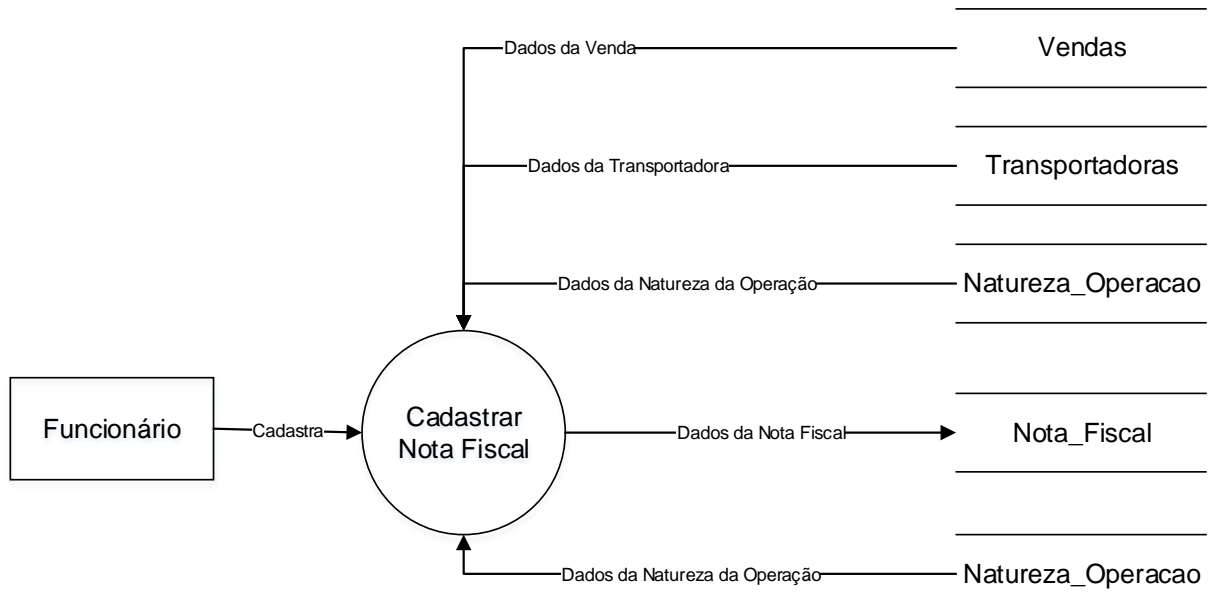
Dados da Venda

Vendas

Dados da Transportadora

Transportadoras

Dados da Natureza da Operação

Natureza_Operacao

Funcionário

Cadastra

Cadastrar Nota Fiscal

Dados da Nota Fiscal

Nota_Fiscal

Dados da Natureza da Operação

Natureza_Operacao